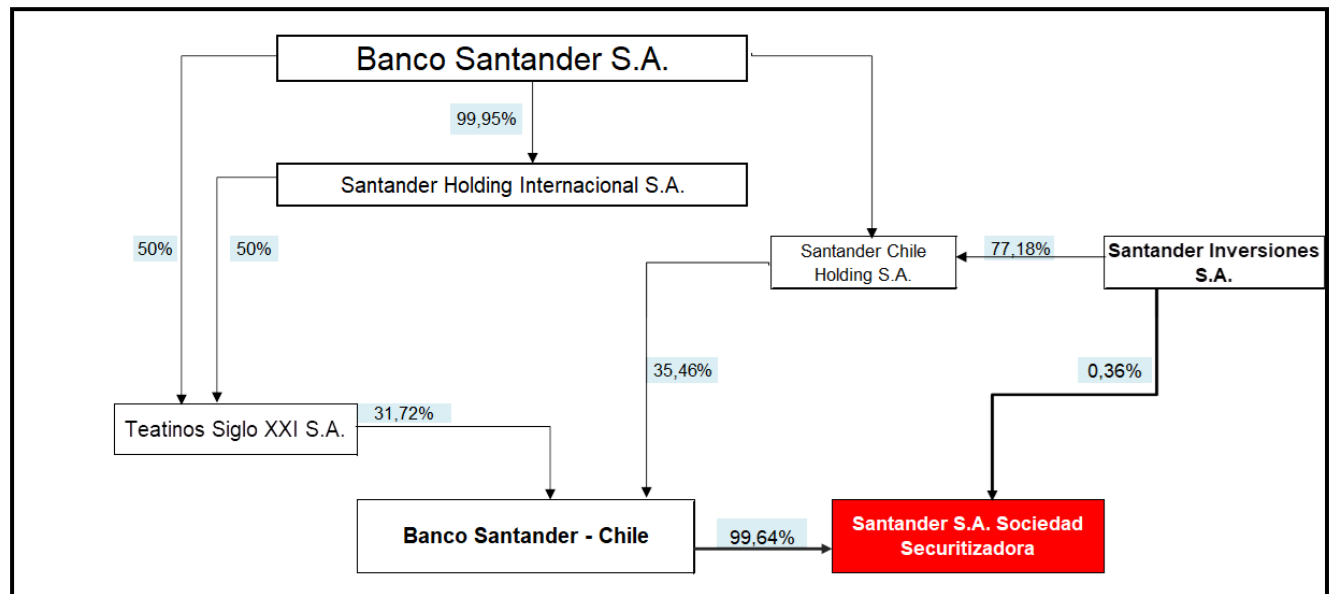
Banco Santander S.A.

99,95%

Santander Holding Internacional S.A.

50%

50%

Santander Chile Holding S.A.

77,18%

Santander Inversiones S.A.

35,46%

0,36%

Teatinos Siglo XXI S.A.

31,72%

Banco Santander - Chile

99,64%

Santander S.A. Sociedad Securitizadora